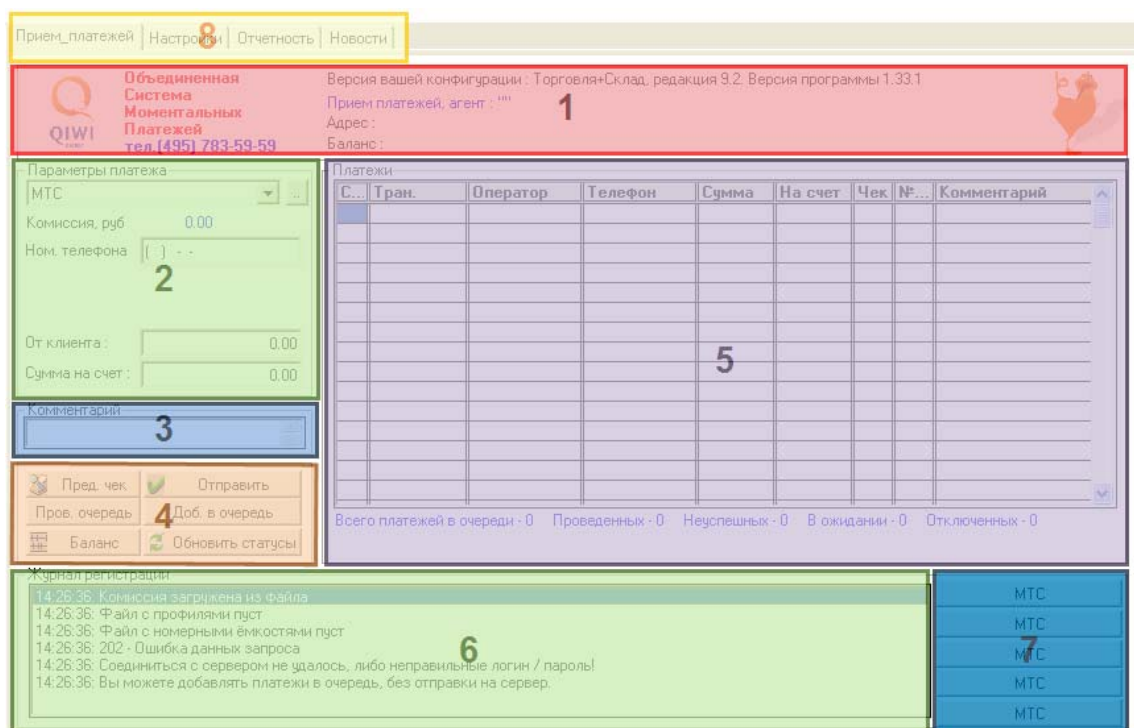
Прием_платежей | Настройки | Отчетность | Новости
8

QIWI
Объединенная Система Моментальных Платежей
тел.[495] 783-59-59

Версия вашей конфигурации : Торговля+Склад, редакция 9.2. Версия программы 1.33.1
Прием платежей, агент : ""
Адрес :
Баланс :
1

Параметры платежа
МТС
Комиссия, руб 0.00
Ном. телефона ( ) - -
2
От клиента : 0.00
Сумма на счет : 0.00

Комментарий
3

Пред. чек | Отправить
Пров. очередь | Доб. в очередь
Баланс | Обновить статусы
4

Платежи

| С... | Тран. | Оператор | Телефон | Сумма | На счет | Чек | №... | Комментарий |
|---|---|---|---|---|---|---|---|---|

5

Всего платежей в очереди - 0 Проведенных - 0 Неуспешных - 0 В ожидании - 0 Отключенных - 0

Журнал регистрации
14:26:36: Комиссия загружена из файла
14:26:36: Файл с профилями пуст
14:26:36: Файл с номерными ёмкостями пуст
14:26:36: 202 - Ошибка данных запроса
14:26:36: Соединиться с сервером не удалось, либо неправильные логин / пароль!
14:26:36: Вы можете добавлять платежи в очередь, без отправки на сервер.
6

МТС
МТС
МТС
МТС
МТС
7